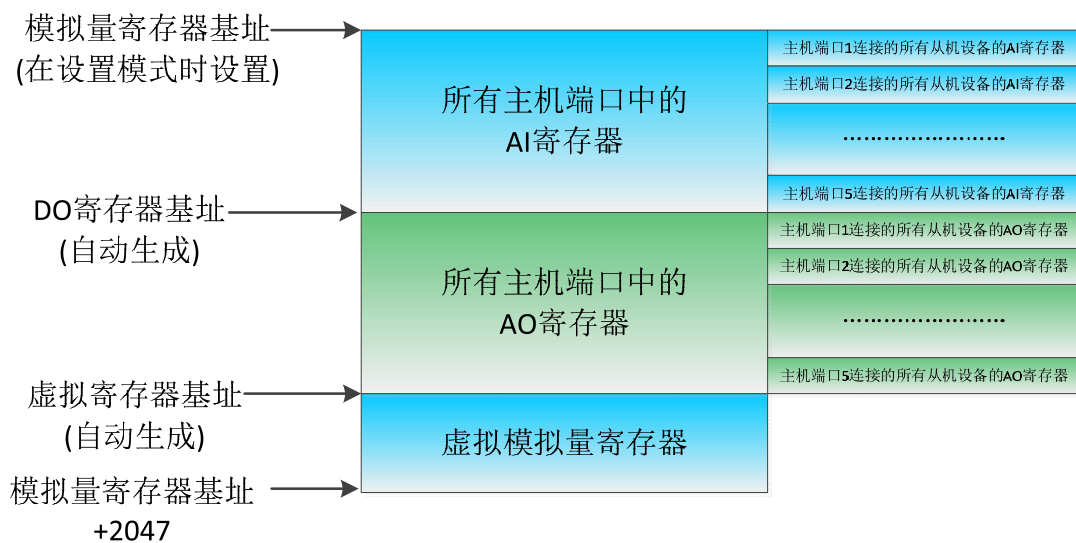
模拟量寄存器基址
(在设置模式时设置)

所有主机端口中的
AI寄存器

主机端口1连接的所有从机设备的AI寄存器
主机端口2连接的所有从机设备的AI寄存器
…………………
主机端口5连接的所有从机设备的AI寄存器

DO寄存器基址
(自动生成)

所有主机端口中的
AO寄存器

主机端口1连接的所有从机设备的AO寄存器
主机端口2连接的所有从机设备的AO寄存器
…………………
主机端口5连接的所有从机设备的AO寄存器

虚拟寄存器基址
(自动生成)

虚拟模拟量寄存器

模拟量寄存器基址
+2047